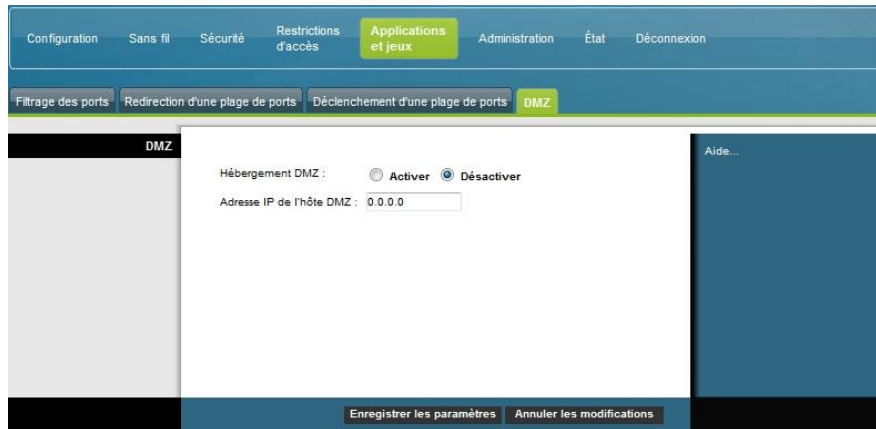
Configuration | Sans fil | Sécurité | Restrictions d'accès | Applications et jeux | Administration | État | Déconnexion

Filtrage des ports | Redirection d'une plage de ports | Déclenchement d'une plage de ports | DMZ

DMZ

Hébergement DMZ : Activer Désactiver

Adresse IP de l'hôte DMZ : 0.0.0.0

Aide...

Enregistrer les paramètres | Annuler les modifications